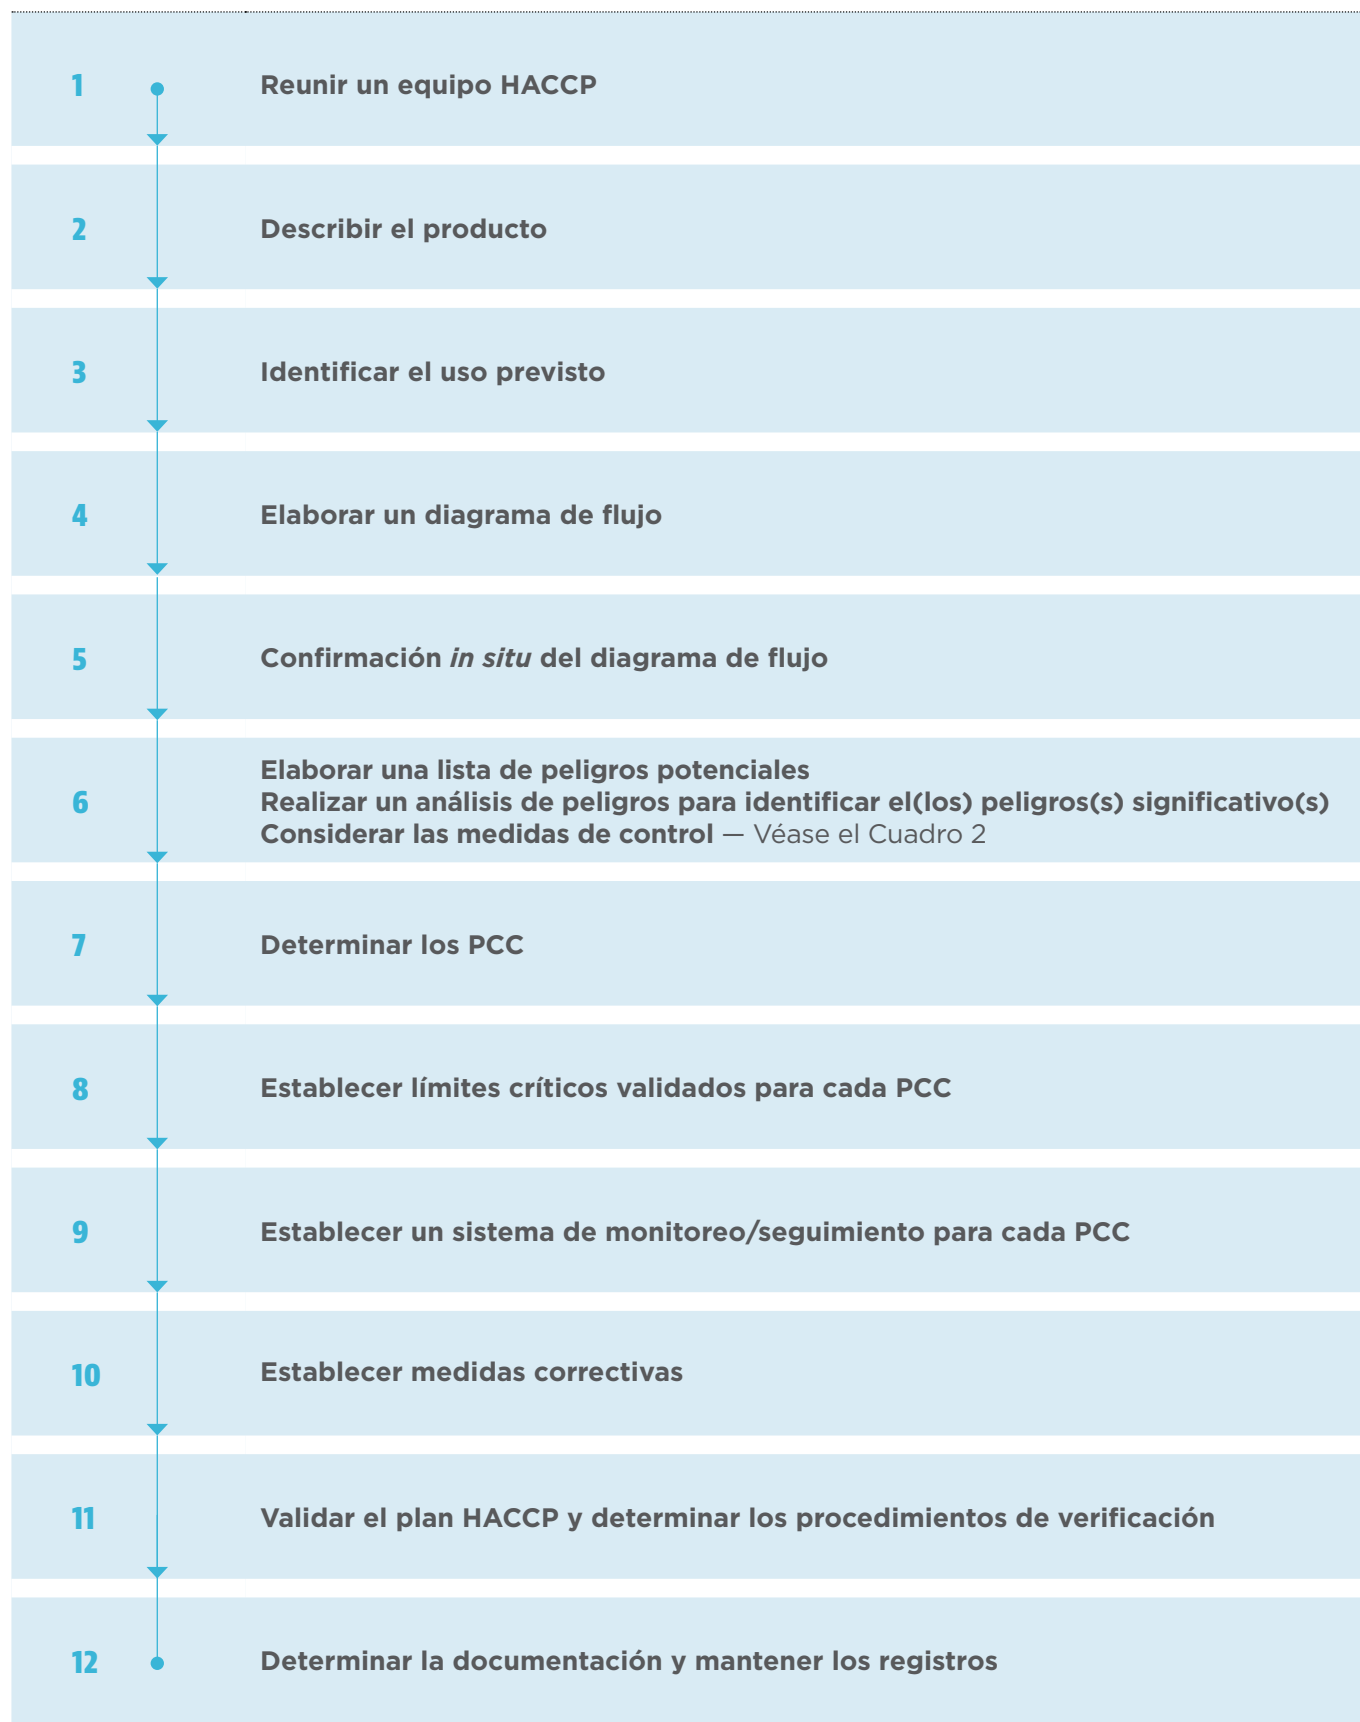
1 Reunir un equipo HACCP

2 Describir el producto

3 Identificar el uso previsto

4 Elaborar un diagrama de flujo

5 Confirmación *in situ* del diagrama de flujo

6 Elaborar una lista de peligros potenciales
Realizar un análisis de peligros para identificar el(los) peligros(s) significativo(s)
Considerar las medidas de control — Véase el Cuadro 2

7 Determinar los PCC

8 Establecer límites críticos validados para cada PCC

9 Establecer un sistema de monitoreo/seguimiento para cada PCC

10 Establecer medidas correctivas

11 Validar el plan HACCP y determinar los procedimientos de verificación

12 Determinar la documentación y mantener los registros